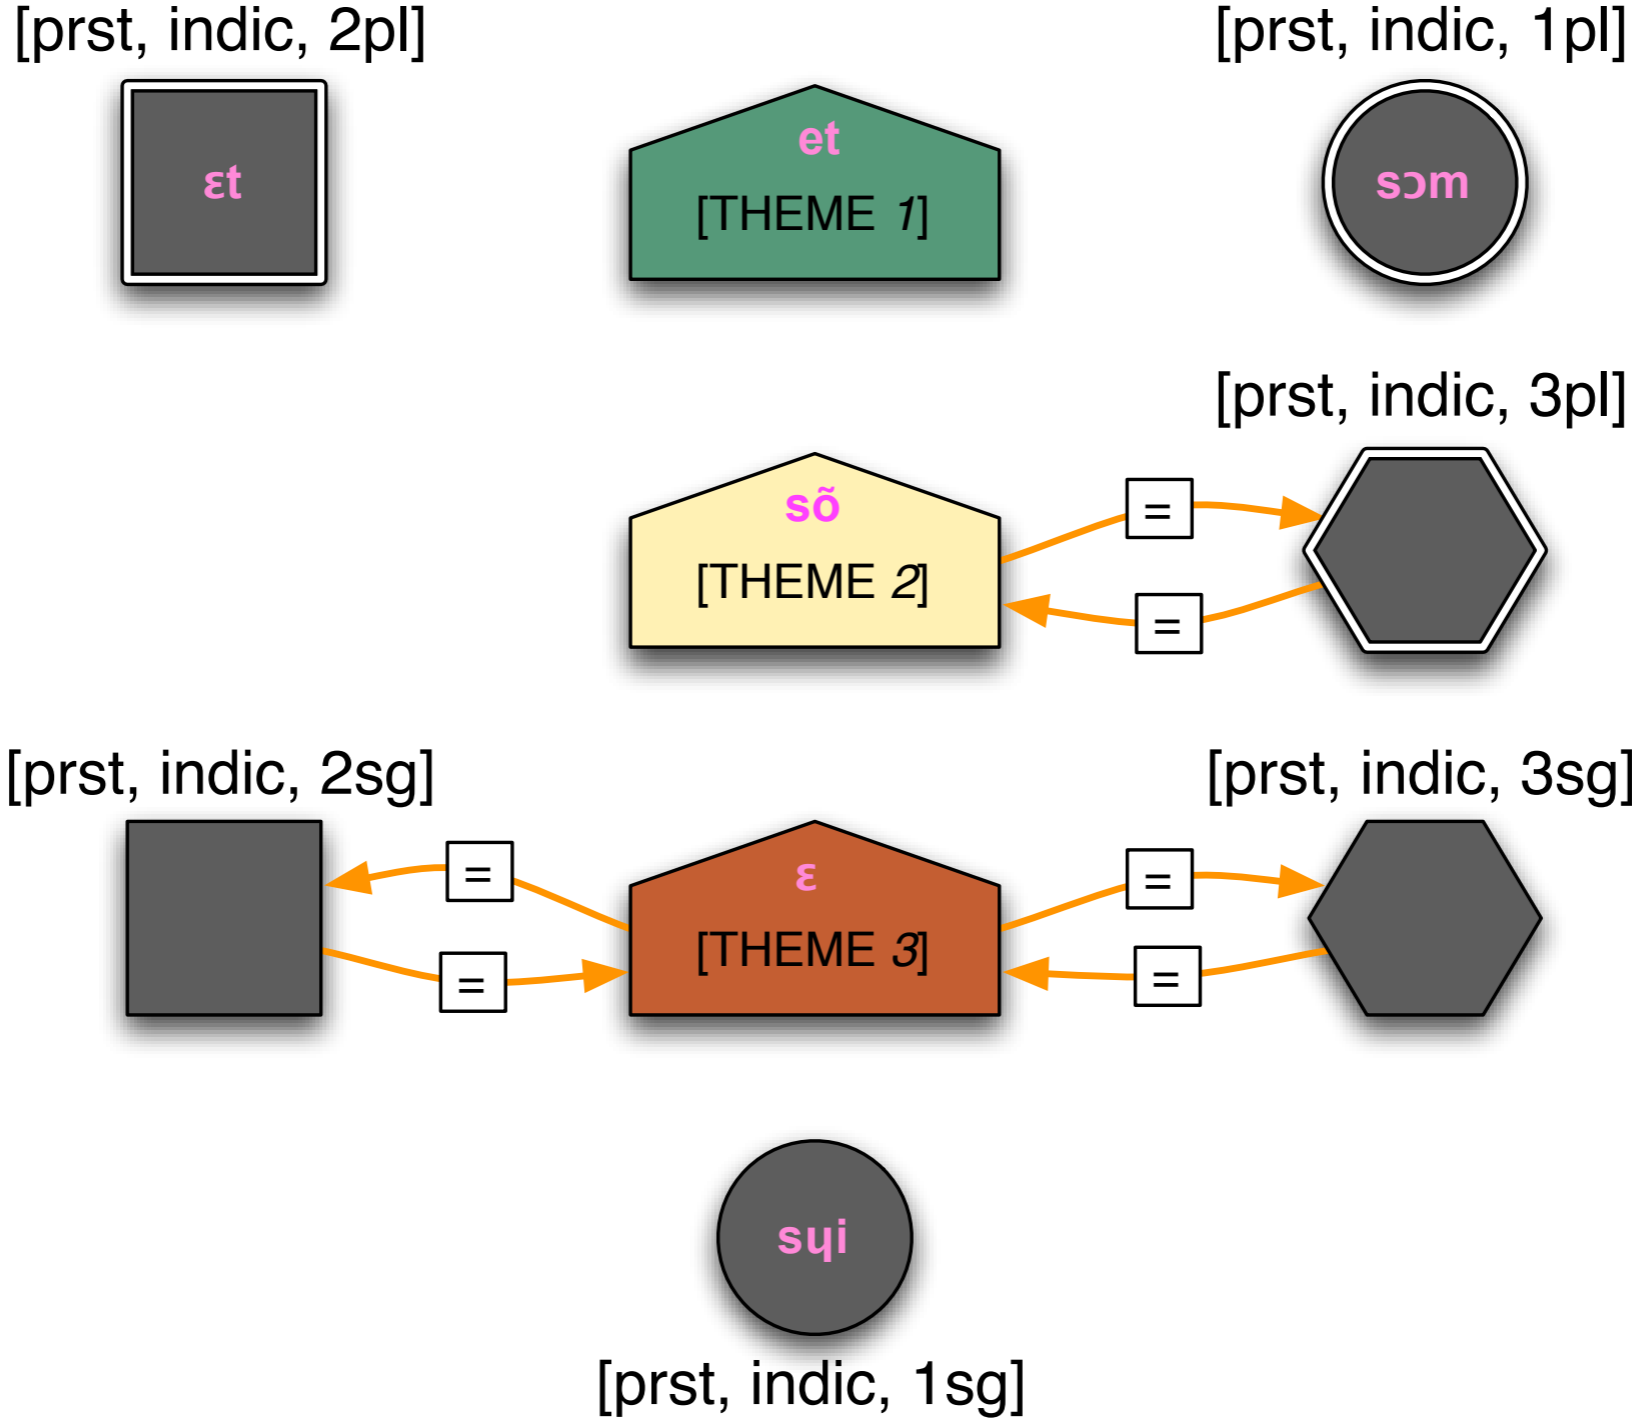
[prst, indic, 2pl]

ɛt

et

[THEME *1*]

[prst, indic, 1pl]

sɔm

[prst, indic, 3pl]

sõ

[THEME *2*]

=

=

[prst, indic, 2sg]

[prst, indic, 3sg]

=

=

ɛ

[THEME *3*]

=

=

sɥi

[prst, indic, 1sg]